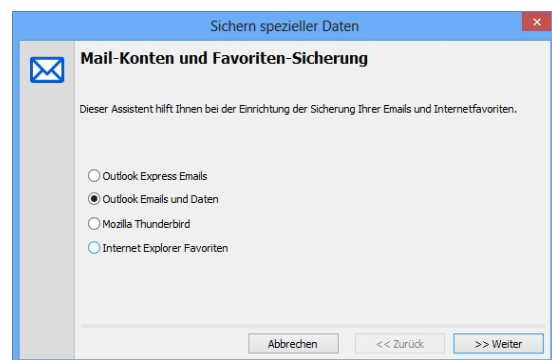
Sichern spezieller Daten

Mail-Konten und Favoriten-Sicherung

Dieser Assistent hilft Ihnen bei der Einrichtung der Sicherung Ihrer Emails und Internetfavoriten.

Outlook Express Emails

Outlook Emails und Daten

Mozilla Thunderbird

Internet Explorer Favoriten

Abbrechen

<< Zurück

>> Weiter